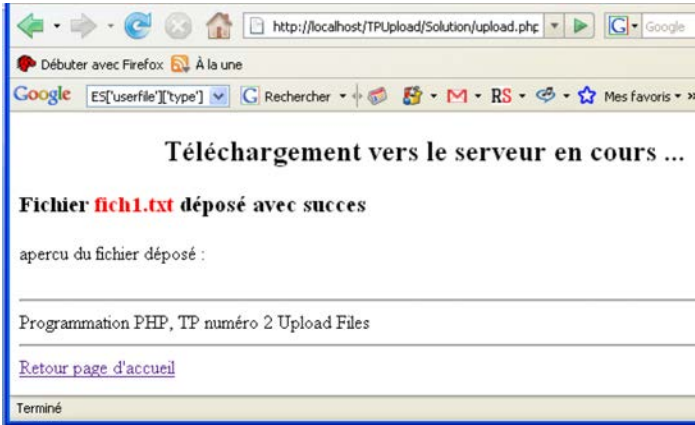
http://localhost/TPUpload/Solution/upload.php

Google

Débuter avec Firefox À la une

Google ES['userfile']['type'] Rechercher RS Mes favoris »

Téléchargement vers le serveur en cours ...

Fichier fich1.txt déposé avec succes

apercu du fichier déposé :

Programmation PHP, TP numéro 2 Upload Files

Retour page d'accueil

Terminé